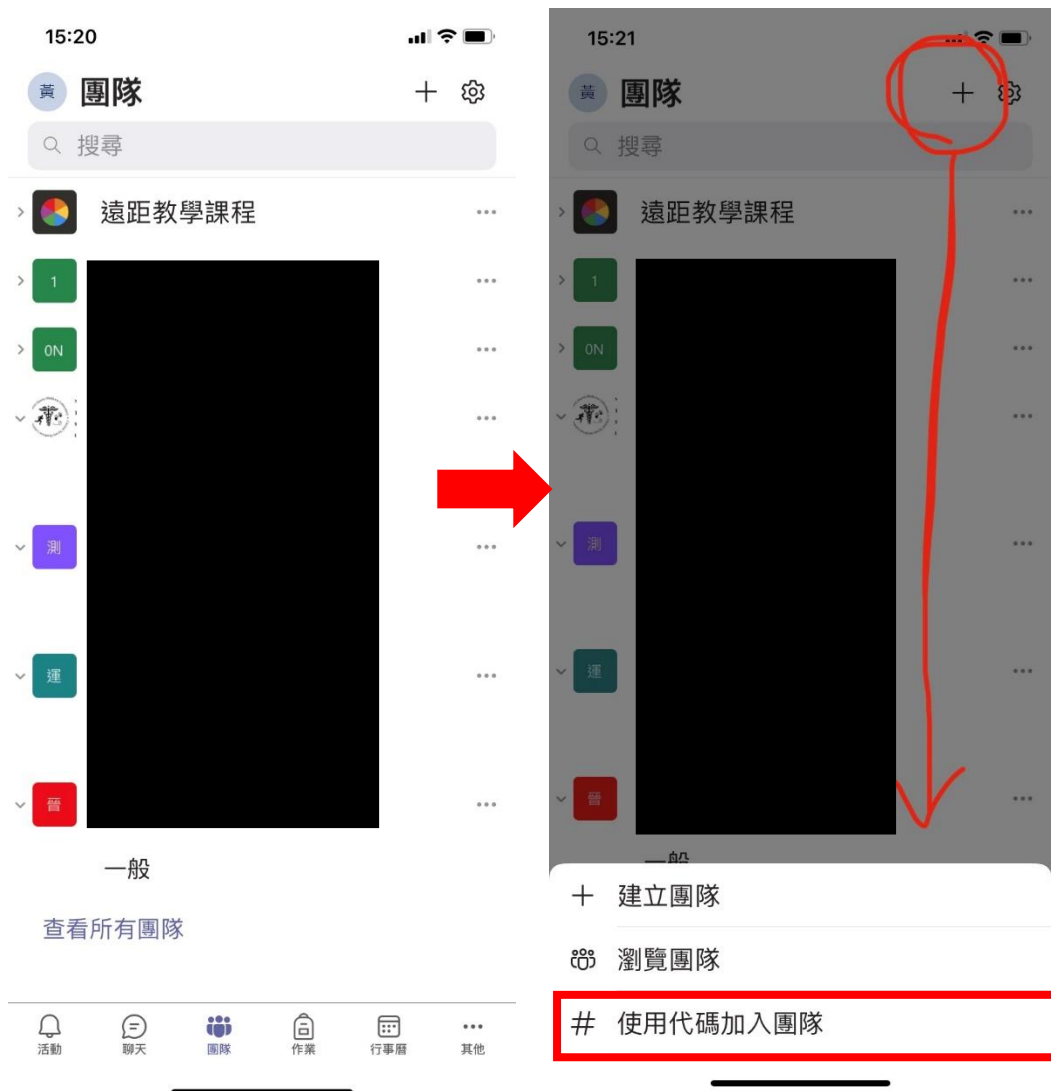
15:20

黃 團隊

搜尋

遠距教學課程

1

0N

測

運

晉

一般

查看所有團隊

活動 聊天 團隊 作業 行事曆 其他

15:21

黃 團隊

搜尋

遠距教學課程

1

0N

測

運

晉

一般

建立團隊

瀏覽團隊

使用代碼加入團隊